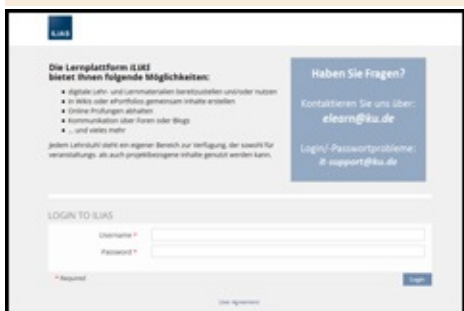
ILIAS

Die Lernplattform ILIAS bietet Ihnen folgende Möglichkeiten:

- digitale Lehr- und Lernmaterialien bereitzustellen und/oder nutzen
- in Wikis oder ePortfolios gemeinsam Inhalte erstellen
- Online-Prüfungen abhalten
- Kommunikation über Foren oder Blogs
- ... und vieles mehr

Jedem Lehrstuhl steht ein eigener Bereich zur Verfügung, der sowohl für veranstaltungs- als auch projektbezogene Inhalte genutzt werden kann.

Haben Sie Fragen?

Kontaktieren Sie uns über: elearn@ku.de

Login/-Passwortprobleme: it-support@ku.de

LOGIN TO ILIAS

Username *

Password *

* Required

Login

User Agreement